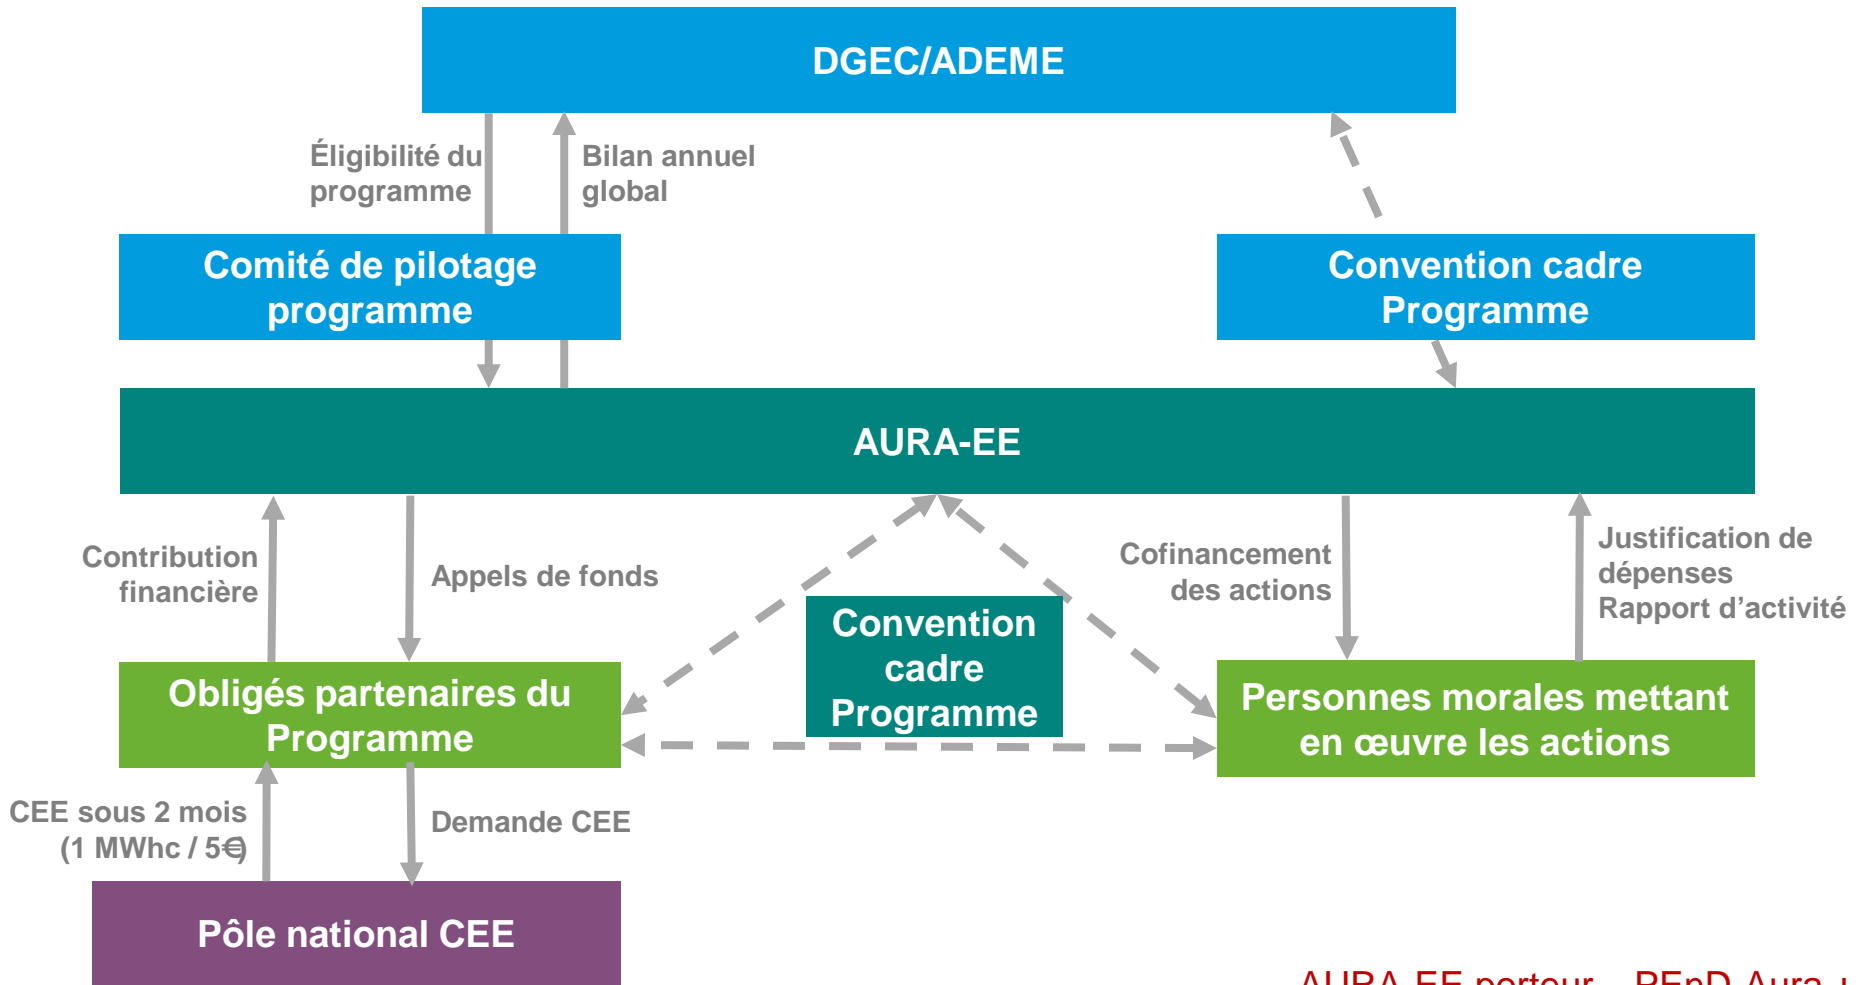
DGEC/ADEME

Éligibilité du programme

Bilan annuel global

Comité de pilotage programme

Convention cadre Programme

AURA-EE

Contribution financière

Appels de fonds

Convention cadre Programme

Cofinancement des actions

Justification de dépenses
Rapport d'activité

Obligés partenaires du Programme

Personnes morales mettant en œuvre les actions

CEE sous 2 mois (1 MWhc / 5€)

Demande CEE

Pôle national CEE

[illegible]